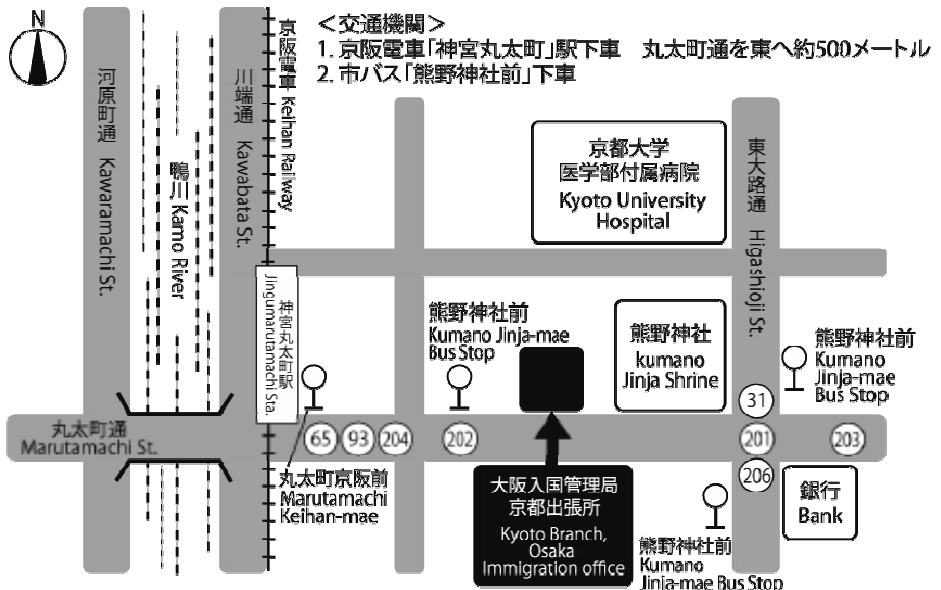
N

<交通機関>
1. 京阪電車「神宮丸太町」駅下車　丸太町通を東へ約500メートル
2. 市バス「熊野神社前」下車

河原町通 Kawaramachi St.

鴨川 Kamo River

川端通 Kawabata St.

京阪電車 Keihan Railway

神宮丸太町駅 Jingumarutamachi Sta.

京都大学 医学部付属病院 Kyoto University Hospital

東大路通 Higashioji St.

熊野神社前 Kumano Jinja-mae Bus Stop

熊野神社 kumano Jinja Shrine

熊野神社前 Kumano Jinja-mae Bus Stop

丸太町通 Marutamachi St.

65 93 204 202 31 201 203 206

丸太町京阪前 Marutamachi Keihan-mae

大阪入国管理局 京都出張所 Kyoto Branch, Osaka Immigration office

銀行 Bank

熊野神社前 Kumano Jinja-mae Bus Stop